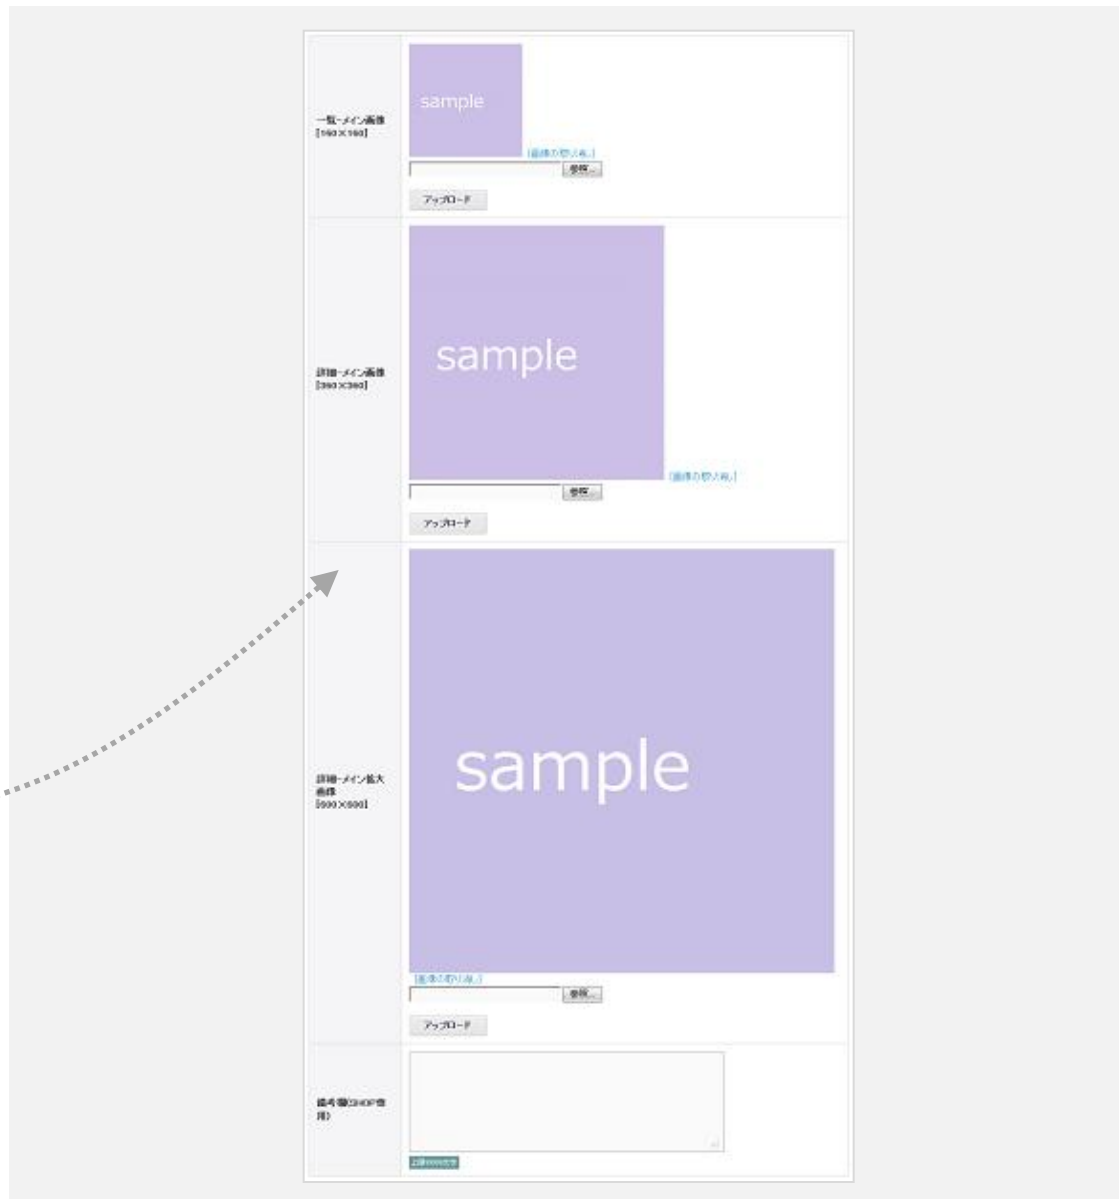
| | |
|---|---|
| 一覧-メイン画像 [160×160] | sample [画像の取り消し] 参照... アップロード |
| 詳細-メイン画像 [360×360] | sample [画像の取り消し] 参照... アップロード |
| 詳細-メイン拡大画像 [600×600] | sample [画像の取り消し] 参照... アップロード |
| 備考欄(SHOP専用) | 上限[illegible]文字 |